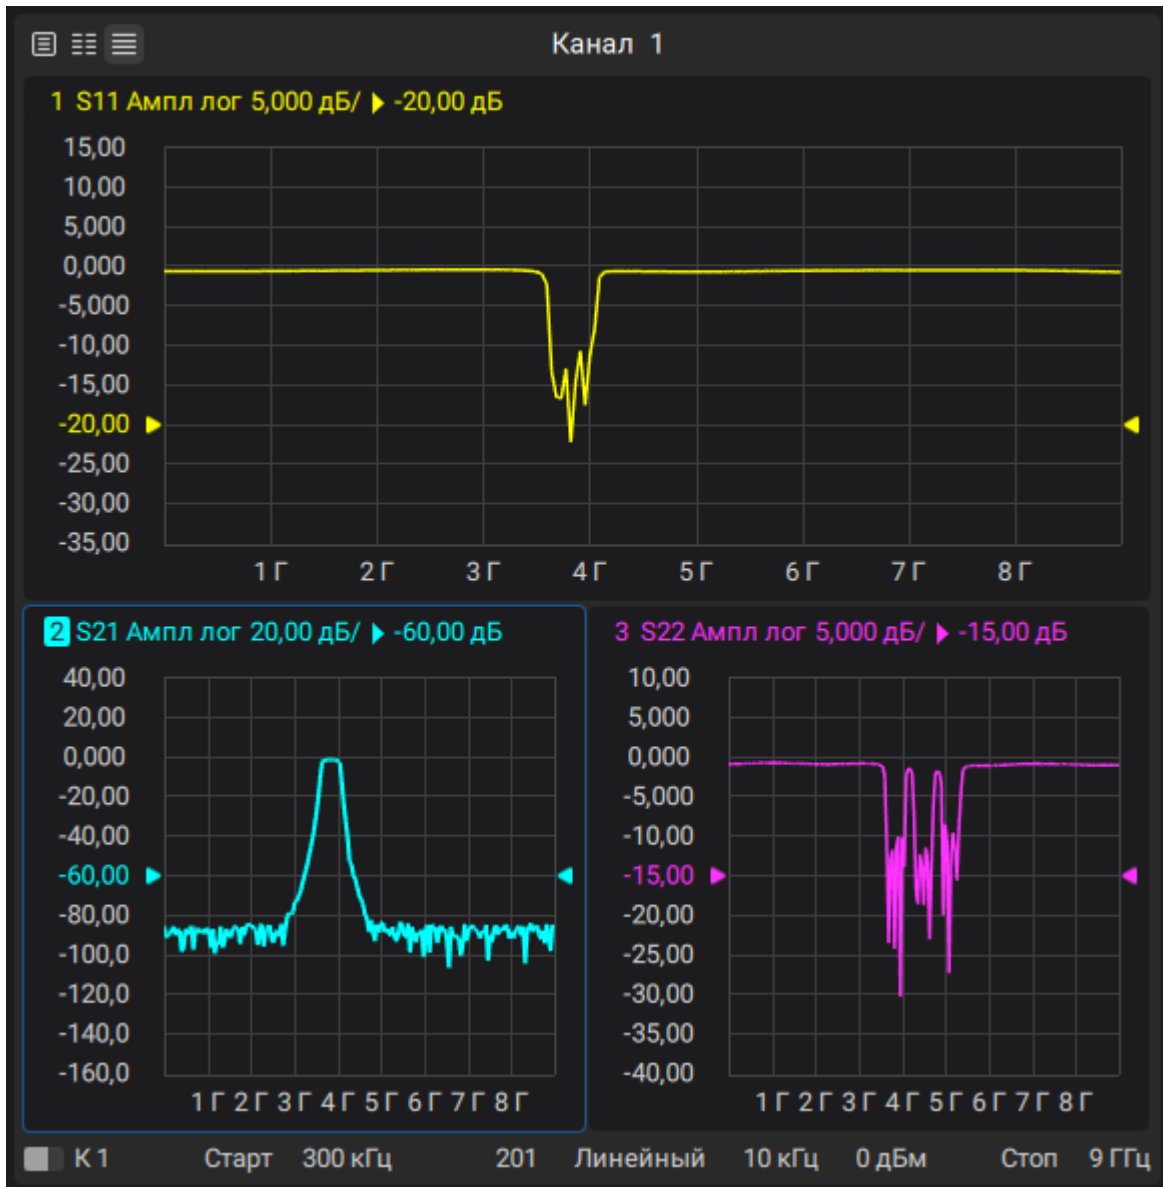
Канал 1

1 S11 Ампл лог 5,000 дБ/ ▸ -20,00 дБ

15,00
10,00
5,000
0,000
-5,000
-10,00
-15,00
-20,00
-25,00
-30,00
-35,00

1 Г 2 Г 3 Г 4 Г 5 Г 6 Г 7 Г 8 Г

2 S21 Ампл лог 20,00 дБ/ ▸ -60,00 дБ

40,00
20,00
0,000
-20,00
-40,00
-60,00
-80,00
-100,0
-120,0
-140,0
-160,0

1 Г 2 Г 3 Г 4 Г 5 Г 6 Г 7 Г 8 Г

3 S22 Ампл лог 5,000 дБ/ ▸ -15,00 дБ

10,00
5,000
0,000
-5,000
-10,00
-15,00
-20,00
-25,00
-30,00
-35,00
-40,00

1 Г 2 Г 3 Г 4 Г 5 Г 6 Г 7 Г 8 Г

К 1 Старт 300 кГц 201 Линейный 10 кГц 0 дБм Стоп 9 ГГц